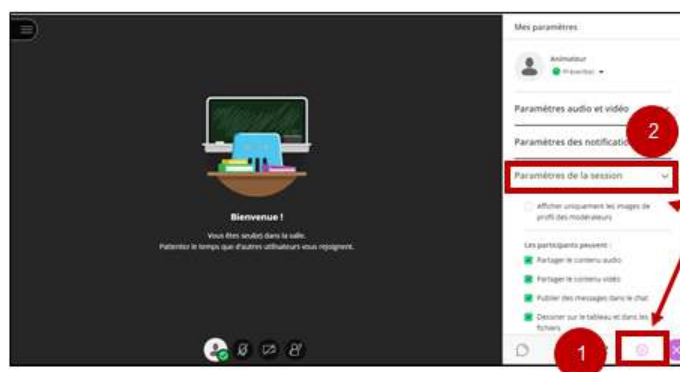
Bienvenue !

Vous êtes seul(e) dans la salle.
Patientez le temps que d'autres utilisateurs vous rejoignent.

Mes paramètres

Animateur
Présenter

Paramètres audio et vidéo

Paramètres des notification

2

Paramètres de la session

Afficher uniquement les images de profil des modérateurs

Les participants peuvent :

Partager le contenu audio

Partager le contenu vidéo

Publier des messages dans le chat

Dessiner sur le tableau et dans les fichiers

1